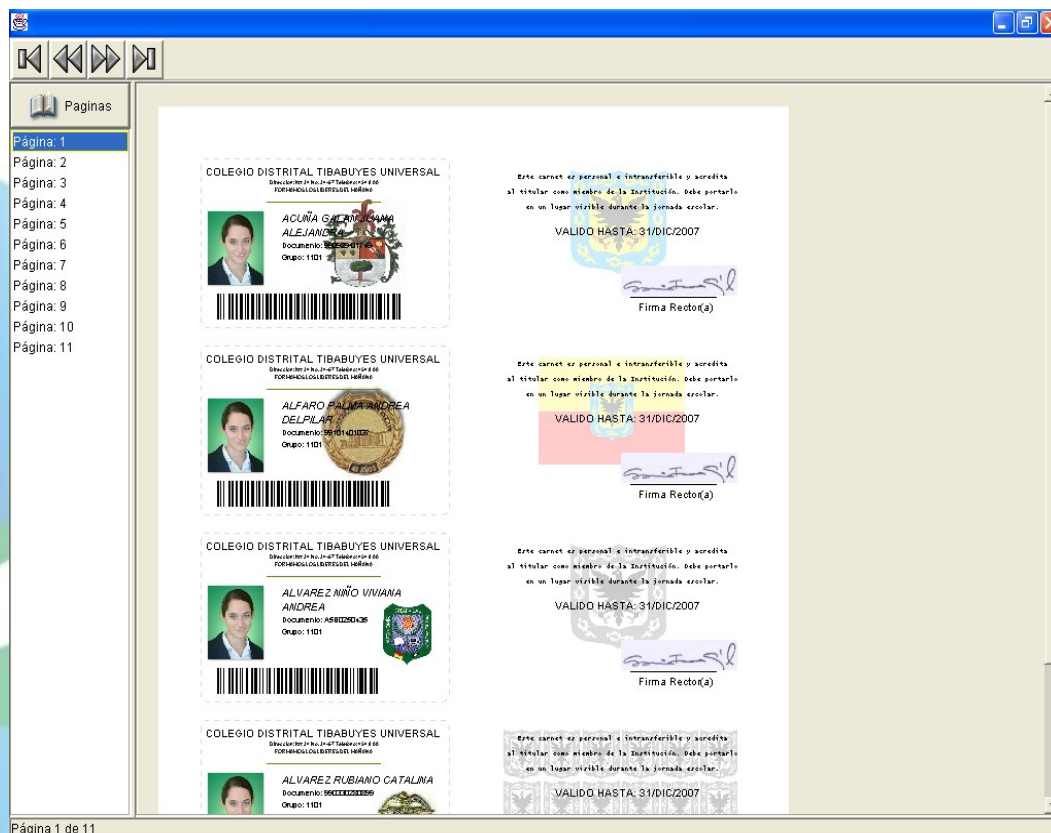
Paginas

Página: 1
Página: 2
Página: 3
Página: 4
Página: 5
Página: 6
Página: 7
Página: 8
Página: 9
Página: 10
Página: 11

COLEGIO DISTRITAL TIBABUYES UNIVERSAL
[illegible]
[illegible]
ACUÑA GALAN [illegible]
ALEJANDRA
Documento: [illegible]
Grupo: 1101

Este carnet es personal e intransferible y acredita al titular como miembro de la Institución. Debe portarlo en un lugar visible durante la jornada escolar.
VALIDO HASTA: 31/DIC/2007
Firma Rector(a)

COLEGIO DISTRITAL TIBABUYES UNIVERSAL
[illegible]
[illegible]
ALFARO PALMA ANDREA
DELPILAR
Documento: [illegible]
Grupo: 1101

Este carnet es personal e intransferible y acredita al titular como miembro de la Institución. Debe portarlo en un lugar visible durante la jornada escolar.
VALIDO HASTA: 31/DIC/2007
Firma Rector(a)

COLEGIO DISTRITAL TIBABUYES UNIVERSAL
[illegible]
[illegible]
ALVAREZ NIÑO VIVIANA
ANDREA
Documento: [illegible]
Grupo: 1101

Este carnet es personal e intransferible y acredita al titular como miembro de la Institución. Debe portarlo en un lugar visible durante la jornada escolar.
VALIDO HASTA: 31/DIC/2007
Firma Rector(a)

COLEGIO DISTRITAL TIBABUYES UNIVERSAL
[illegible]
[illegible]
ALVAREZ RUBIANO CATALINA
Documento: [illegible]
Grupo: 1101

Este carnet es personal e intransferible y acredita al titular como miembro de la Institución. Debe portarlo en un lugar visible durante la jornada escolar.
VALIDO HASTA: 31/DIC/2007

Página 1 de 11